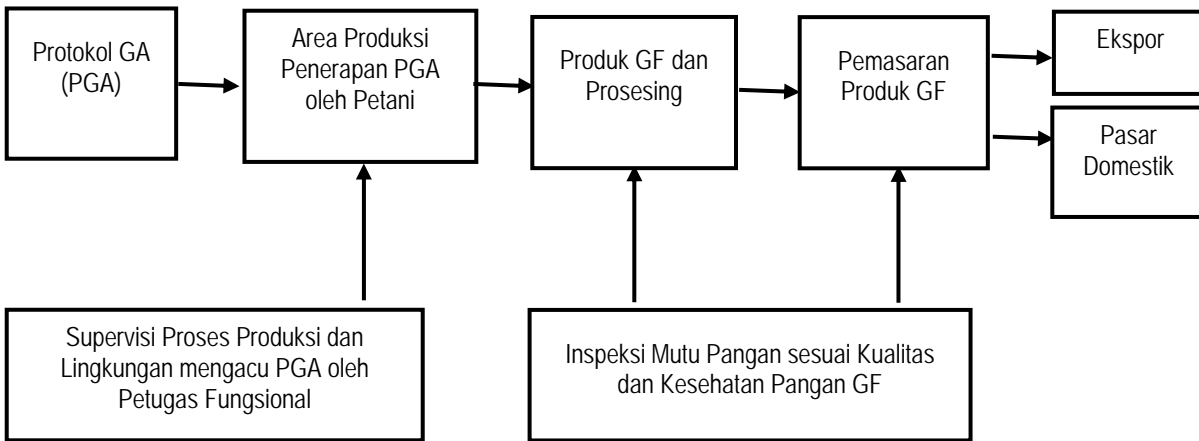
Protokol GA (PGA)

Area Produksi Penerapan PGA oleh Petani

Produk GF dan Prosesing

Pemasaran Produk GF

Ekspor

Pasar Domestik

Supervisi Proses Produksi dan Lingkungan mengacu PGA oleh Petugas Fungsional

Inspeksi Mutu Pangan sesuai Kualitas dan Kesehatan Pangan GF